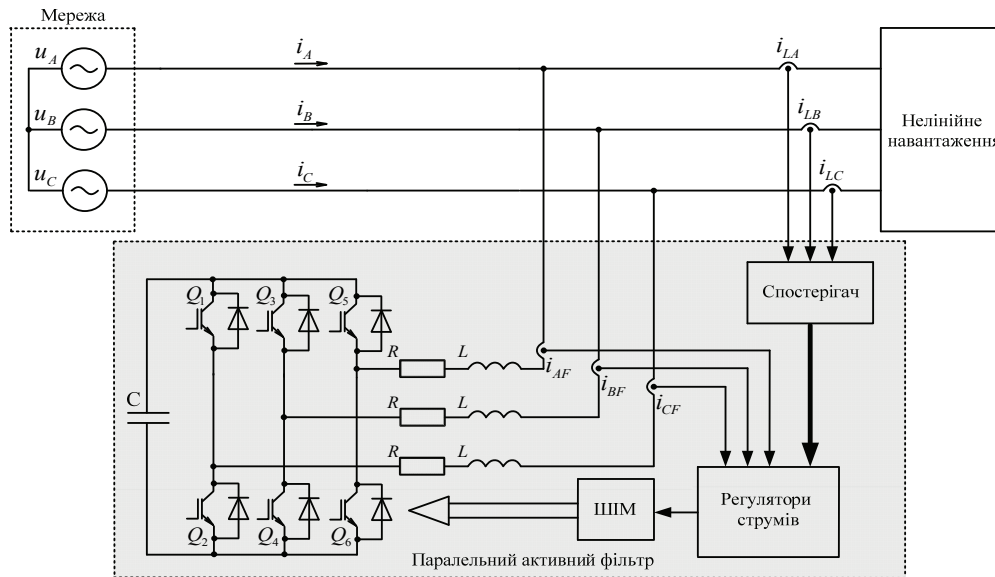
Мережа

$u_A$

$u_B$

$u_C$

$i_A$

$i_B$

$i_C$

$i_{LA}$

$i_{LB}$

$i_{LC}$

Нелінійне навантаження

$Q_1$ $Q_3$ $Q_5$

Спостерігач

C

$R$ $L$ $i_{AF}$

$R$ $L$ $i_{BF}$

$R$ $L$ $i_{CF}$

ШІМ

Регулятори струмів

$Q_2$ $Q_4$ $Q_6$

Паралельний активний фільтр